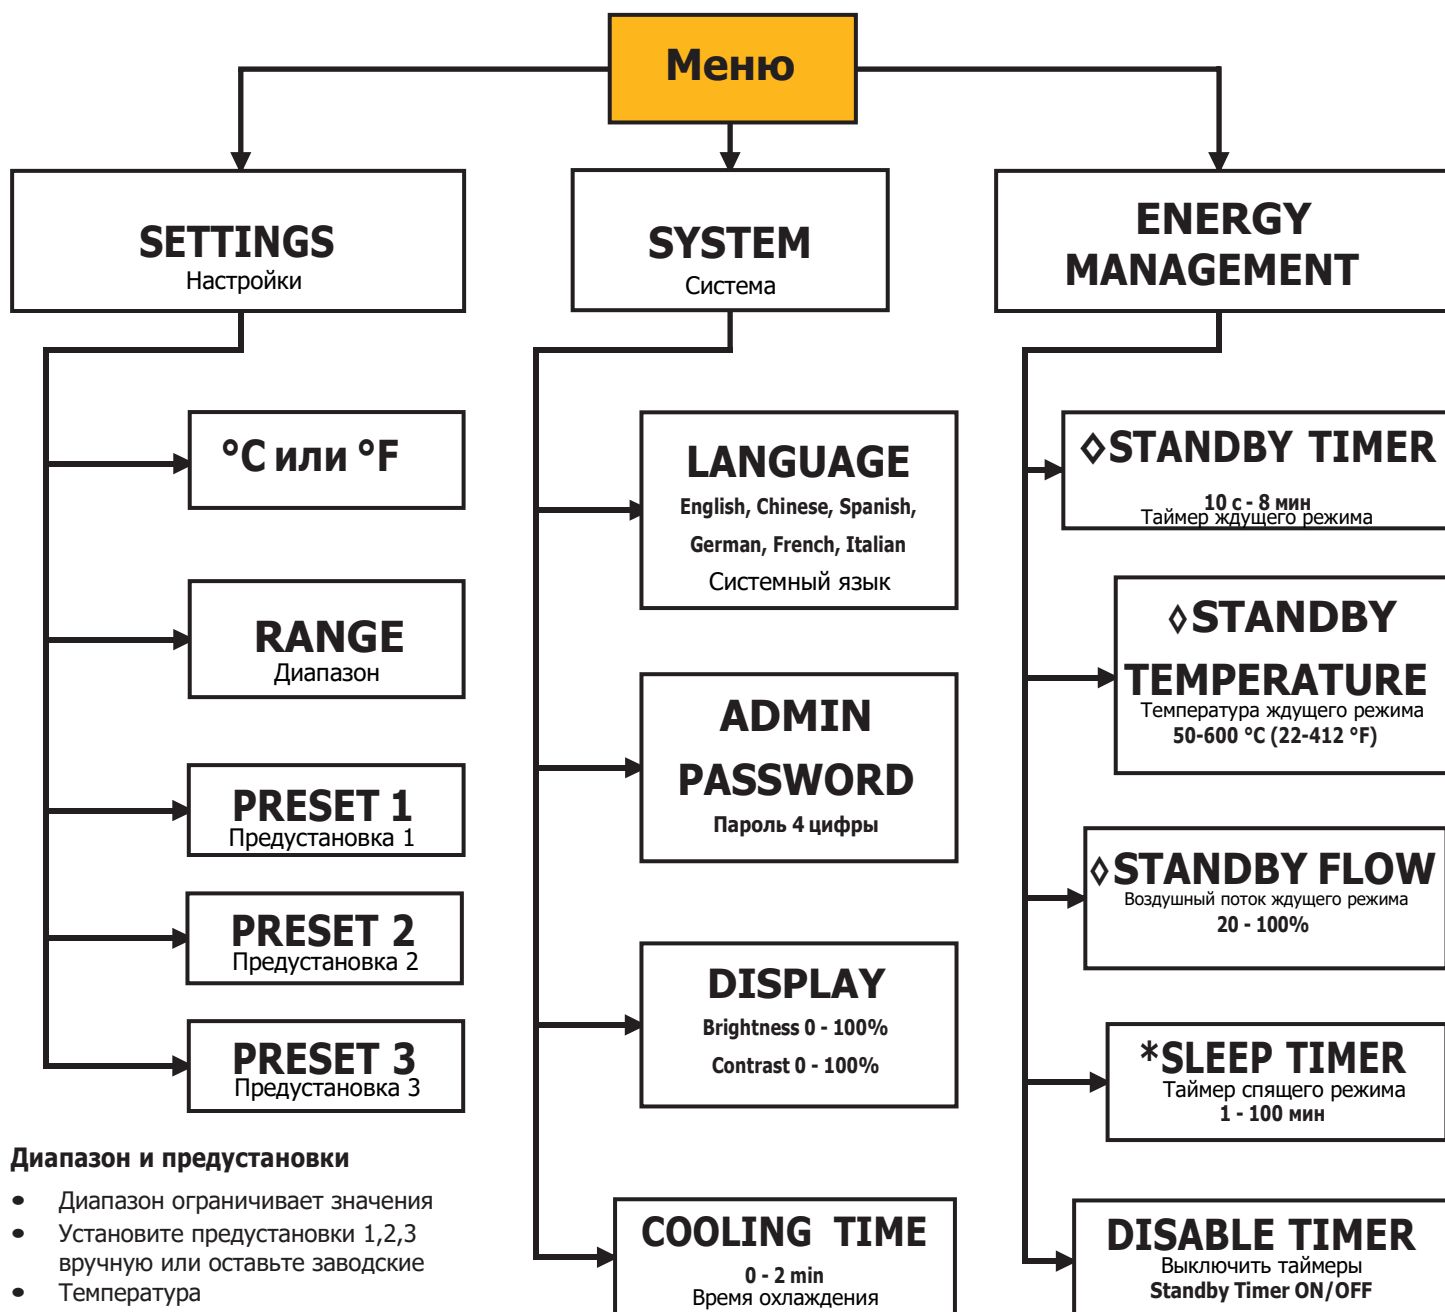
Меню

SETTINGS
Настройки

SYSTEM
Система

ENERGY MANAGEMENT

°C или °F

RANGE
Диапазон

PRESET 1
Предустановка 1

PRESET 2
Предустановка 2

PRESET 3
Предустановка 3

LANGUAGE
English, Chinese, Spanish, German, French, Italian
Системный язык

ADMIN PASSWORD
Пароль 4 цифры

DISPLAY
Brightness 0 - 100%
Contrast 0 - 100%

COOLING TIME
0 - 2 min
Время охлаждения

◊STANDBY TIMER
10 с - 8 мин
Таймер ждущего режима

◊STANDBY TEMPERATURE
Температура ждущего режима
50-600 °C (22-412 °F)

◊STANDBY FLOW
Воздушный поток ждущего режима
20 - 100%

*SLEEP TIMER
Таймер спящего режима
1 - 100 мин

DISABLE TIMER
Выключить таймеры
Standby Timer ON/OFF

Диапазон и предустановки

• Диапазон ограничивает значения
• Установите предустановки 1,2,3 вручную или оставьте заводские
• Температура